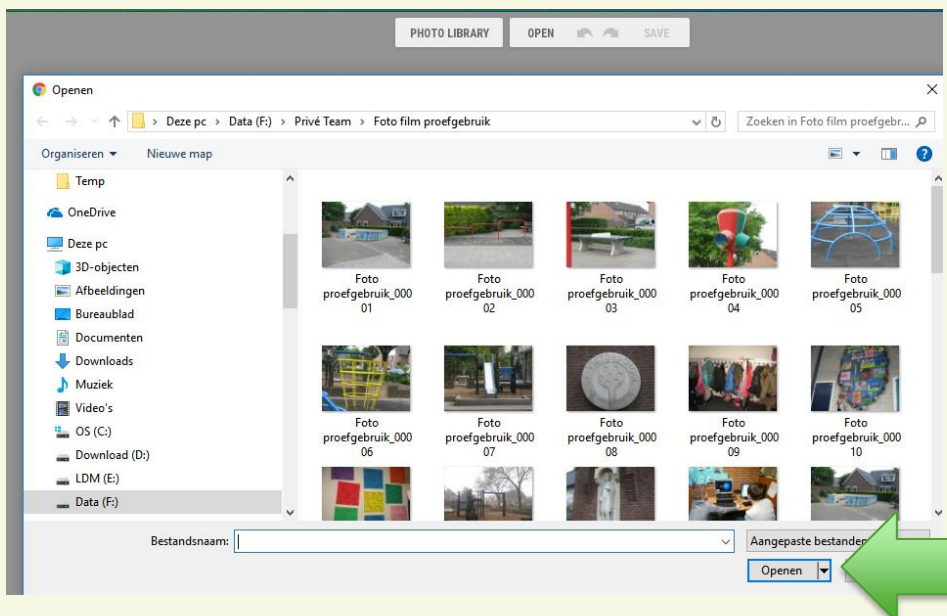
PHOTO LIBRARY OPEN SAVE

Openen

Deze pc > Data (F:) > Privé Team > Foto film proefgebruik

Zoeken in Foto film proefgebr...

Organiseren ▾ Nieuwe map

Temp
OneDrive
Deze pc
3D-objecten
Afbeeldingen
Bureaublad
Documenten
Downloads
Muziek
Video's
OS (C:)
Download (D:)
LDM (E:)
Data (F:)

Foto proefgebruik_00001
Foto proefgebruik_00002
Foto proefgebruik_00003
Foto proefgebruik_00004
Foto proefgebruik_00005
Foto proefgebruik_00006
Foto proefgebruik_00007
Foto proefgebruik_00008
Foto proefgebruik_00009
Foto proefgebruik_00010

Bestandsnaam:

Aangepaste bestanden

Openen